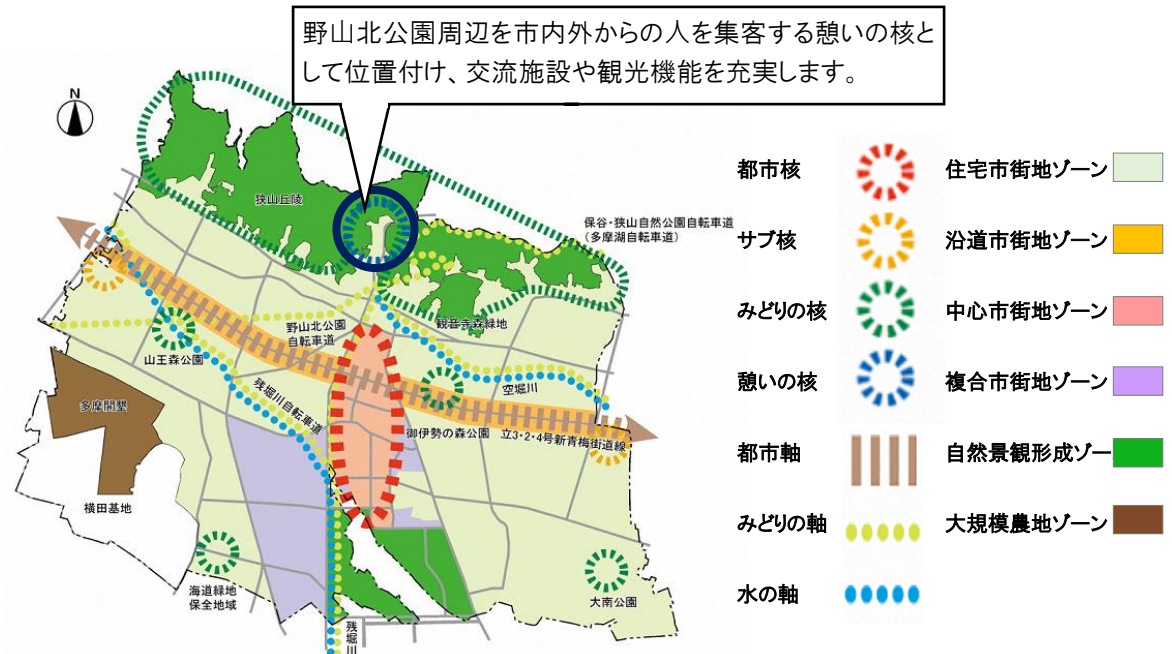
野山北公園周辺を市内外からの人を集客する憩いの核として位置付け、交流施設や観光機能を充実します。

N

狭山丘陵

保谷・狭山自然公園自転車道
(多摩湖自転車道)

野山北公園
自転車道

観音寺森緑地

山王森公園

空堀川

多摩開墾

残堀川自転車道

御伊勢の森公園

立3・2・4号新青梅街道線

横田基地

海道緑地
保全地域

大南公園

残堀川

都市核
サブ核
みどりの核
憩いの核
都市軸
みどりの軸
水の軸

住宅市街地ゾーン
沿道市街地ゾーン
中心市街地ゾーン
複合市街地ゾーン
自然景観形成ゾー
大規模農地ゾーン